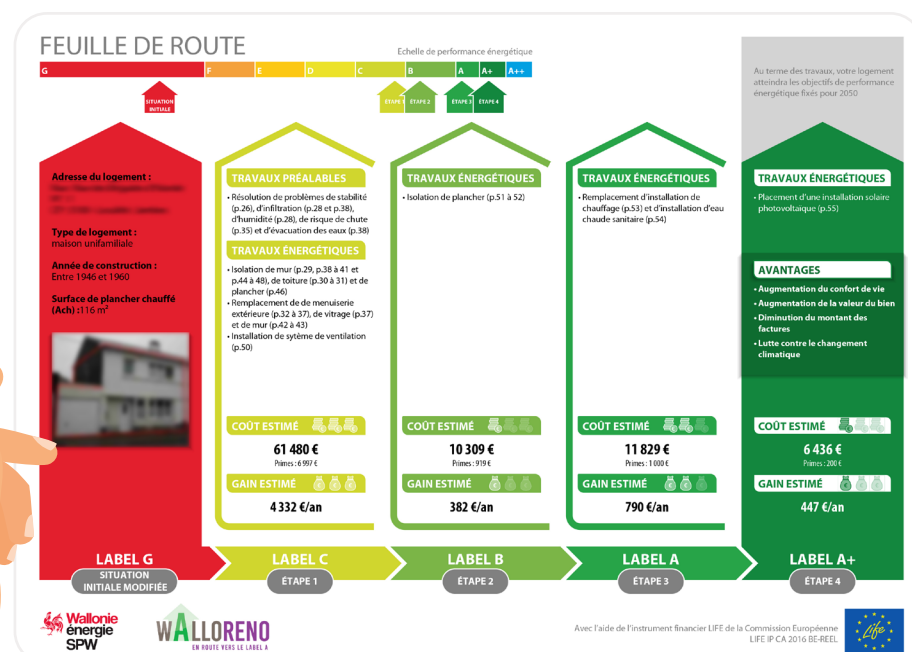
FEUILLE DE ROUTE

Echelle de performance énergétique

G F E D C B A A+ A++

SITUATION INITIALE

ÉTAPE 1 ÉTAPE 2 ÉTAPE 3 ÉTAPE 4

Au terme des travaux, votre logement atteindra les objectifs de performance énergétique fixés pour 2050

Adresse du logement :
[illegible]

Type de logement :
maison unifamiliale

Année de construction :
Entre 1946 et 1960

Surface de plancher chauffé (Ach) : 116 m²

TRAVAUX PRÉALABLES
• Résolution de problèmes de stabilité (p.26), d'infiltration (p.28 et p.38), d'humidité (p.28), de risque de chute (p.35) et d'évacuation des eaux (p.38)

TRAVAUX ÉNERGÉTIQUES
• Isolation de mur (p.29, p.38 à 41 et p.44 à 48), de toiture (p.30 à 31) et de plancher (p.46)
• Remplacement de de menuiserie extérieure (p.32 à 37), de vitrage (p.37) et de mur (p.42 à 43)
• Installation de sytème de ventilation (p.50)

COÛT ESTIMÉ
61 480 €
Primes : 6 997 €

GAIN ESTIMÉ
4 332 €/an

TRAVAUX ÉNERGÉTIQUES
• Isolation de plancher (p.51 à 52)

COÛT ESTIMÉ
10 309 €
Primes : 919 €

GAIN ESTIMÉ
382 €/an

TRAVAUX ÉNERGÉTIQUES
• Remplacement d'installation de chauffage (p.53) et d'installation d'eau chaude sanitaire (p.54)

COÛT ESTIMÉ
11 829 €
Primes : 1 000 €

GAIN ESTIMÉ
790 €/an

TRAVAUX ÉNERGÉTIQUES
• Placement d'une installation solaire photovoltaïque (p.55)

AVANTAGES
• Augmentation du confort de vie
• Augmentation de la valeur du bien
• Diminution du montant des factures
• Lutte contre le changement climatique

COÛT ESTIMÉ
6 436 €
Primes : 200 €

GAIN ESTIMÉ
447 €/an

LABEL G
SITUATION INITIALE MODIFIÉE

LABEL C
ÉTAPE 1

LABEL B
ÉTAPE 2

LABEL A
ÉTAPE 3

LABEL A+
ÉTAPE 4

Wallonie énergie SPW

WALLORENO
EN ROUTE VERS LE LABEL A

Avec l'aide de l'instrument financier LIFE de la Commission Européenne
LIFE IP CA 2016 BE-REEL

Life